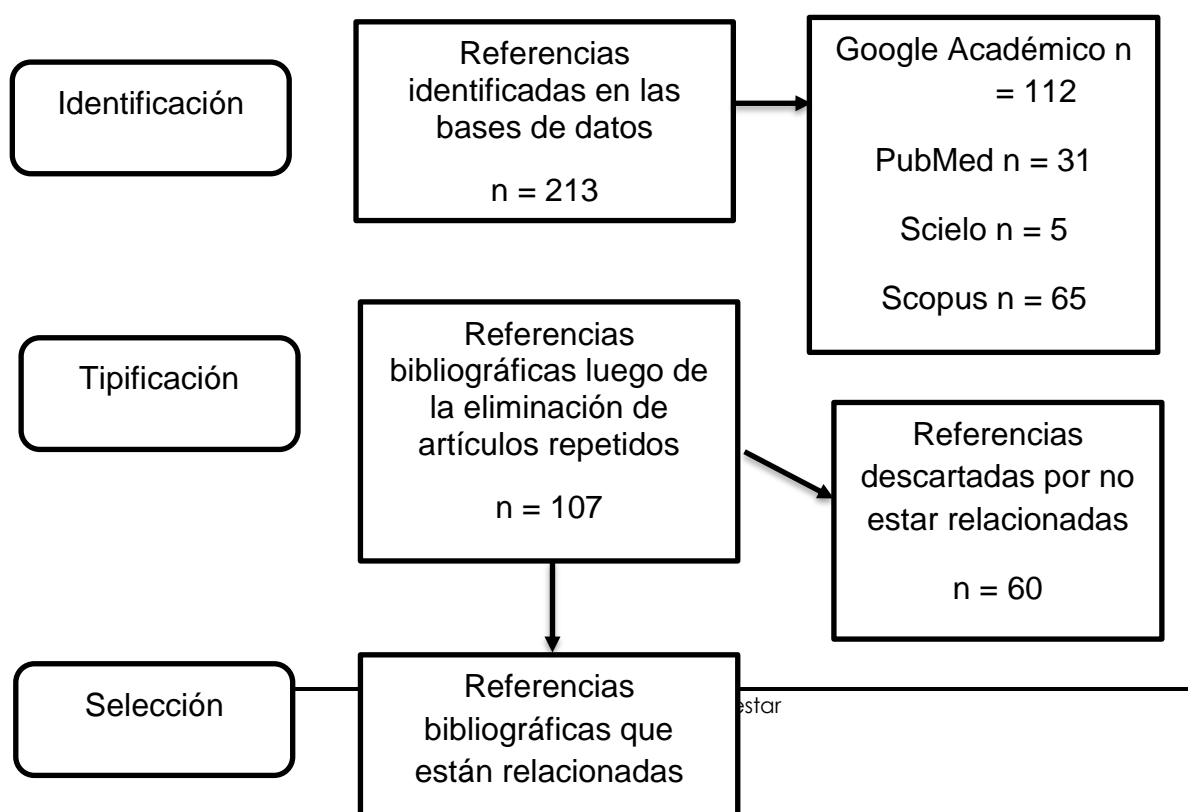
Identificación

Referencias identificadas en las bases de datos

n = 213

Google Académico n = 112

PubMed n = 31

Scielo n = 5

Scopus n = 65

Tipificación

Referencias bibliográficas luego de la eliminación de artículos repetidos

n = 107

Referencias descartadas por no estar relacionadas

n = 60

Selección

Referencias bibliográficas que están relacionadas

estar